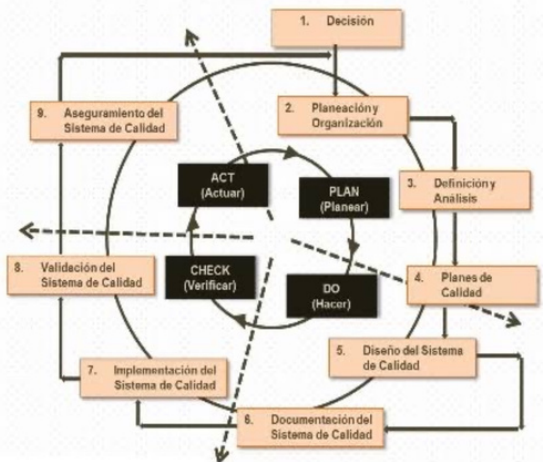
1. Decisión

2. Planeación y Organización

3. Definición y Análisis

4. Planes de Calidad

5. Diseño del Sistema de Calidad

6. Documentación del Sistema de Calidad

7. Implementación del Sistema de Calidad

8. Validación del Sistema de Calidad

9. Aseguramiento del Sistema de Calidad

ACT (Actuar)

PLAN (Planear)

DO (Hacer)

CHECK (Verificar)